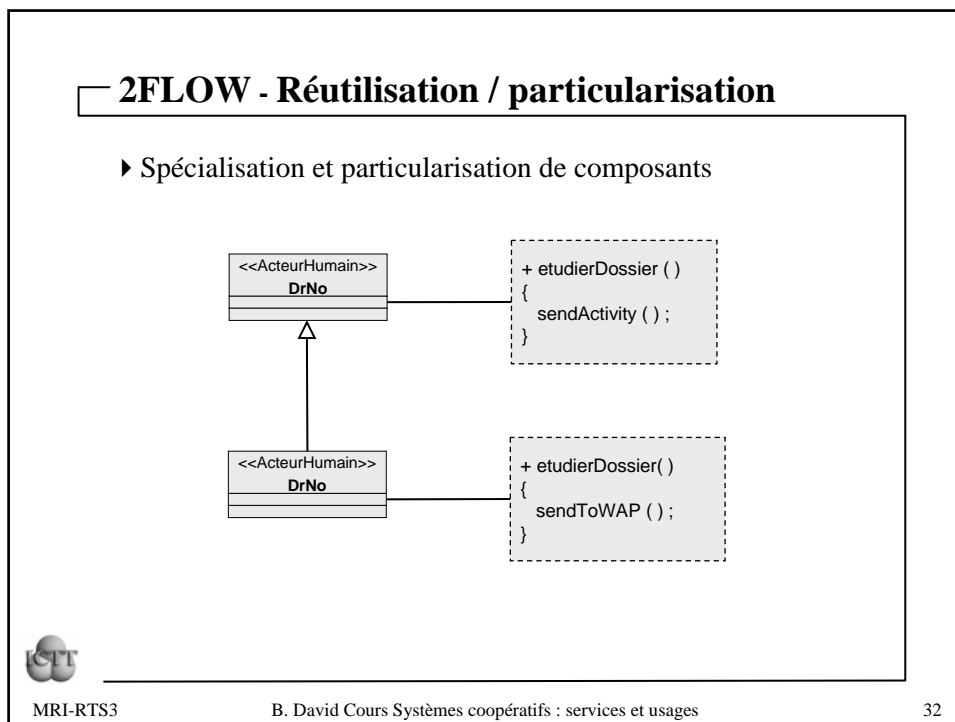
2FLOW - Réutilisation / particularisation

Spécialisation et particularisation de composants

<<ActeurHumain>>
DrNo

+ etudierDossier ( )
{
sendActivity ( ) ;
}

<<ActeurHumain>>
DrNo

+ etudierDossier( )
{
sendToWAP ( ) ;
}

ECTT

MRI-RTS3

B. David Cours Systèmes coopératifs : services et usages

32